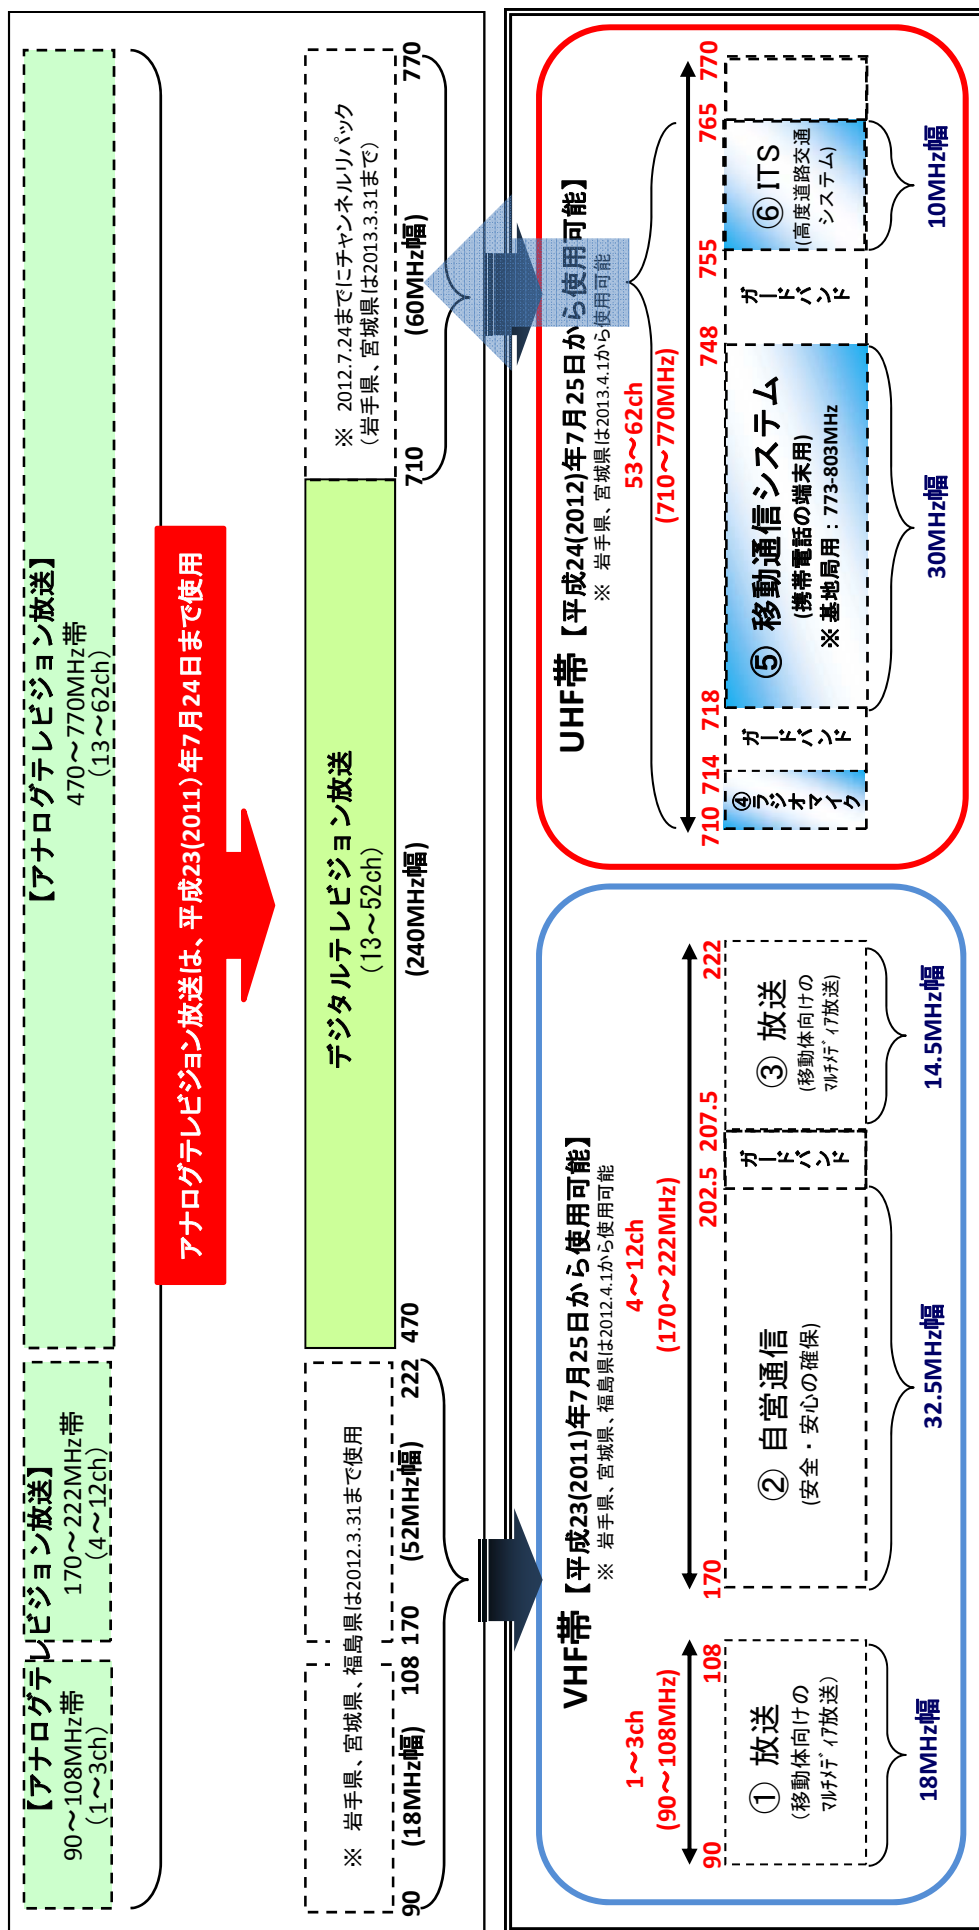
【アナログテレビジョン放送】
90～108MHz帯
（1～3ch）

【アナログテレビジョン放送】
170～222MHz帯
（4～12ch）

【アナログテレビジョン放送】
470～770MHz帯
（13～62ch）

アナログテレビジョン放送は、平成23(2011)年7月24日まで使用

※ 岩手県、宮城県、福島県は2012.3.31まで使用

デジタルテレビジョン放送
（13～52ch）

※ 2012.7.24までにチャンネルリパック
（岩手県、宮城県は2013.3.31まで）

90 (18MHz幅) 108 170 (52MHz幅) 222 470 (240MHz幅) 710 (60MHz幅) 770

VHF帯【平成23(2011)年7月25日から使用可能】
※ 岩手県、宮城県、福島県は2012.4.1から使用可能

1～3ch
(90～108MHz)

4～12ch
(170～222MHz)

90 108 170 202.5 207.5 222

① 放送
(移動体向けのマルチメディア放送)

② 自営通信
(安全・安心の確保)

ガードバンド

③ 放送
(移動体向けのマルチメディア放送)

18MHz幅 32.5MHz幅 14.5MHz幅

UHF帯【平成24(2012)年7月25日から使用可能】
※ 岩手県、宮城県は2013.4.1から使用可能

53～62ch
(710～770MHz)

710 714 718 748 755 765 770

④ラジオマイク

ガードバンド

⑤ 移動通信システム
(携帯電話の端末用)
※ 基地局用：773-803MHz

ガードバンド

⑥ ITS
(高度道路交通システム)

30MHz幅 10MHz幅